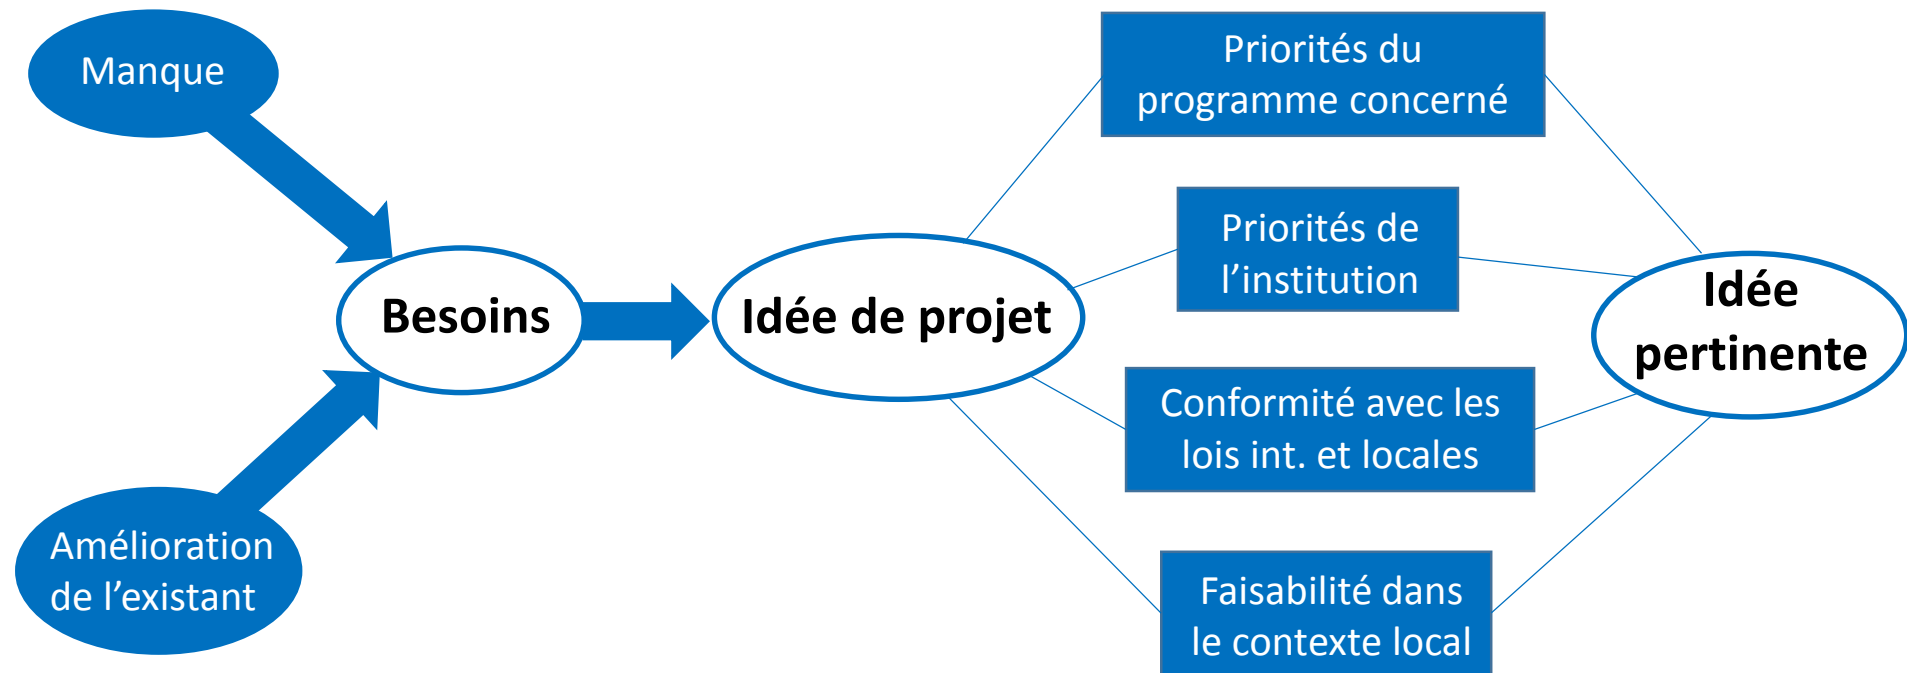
Manque

Amélioration de l’existant

Besoins

Idée de projet

Priorités du programme concerné

Priorités de l’institution

Conformité avec les lois int. et locales

Faisabilité dans le contexte local

Idée pertinente